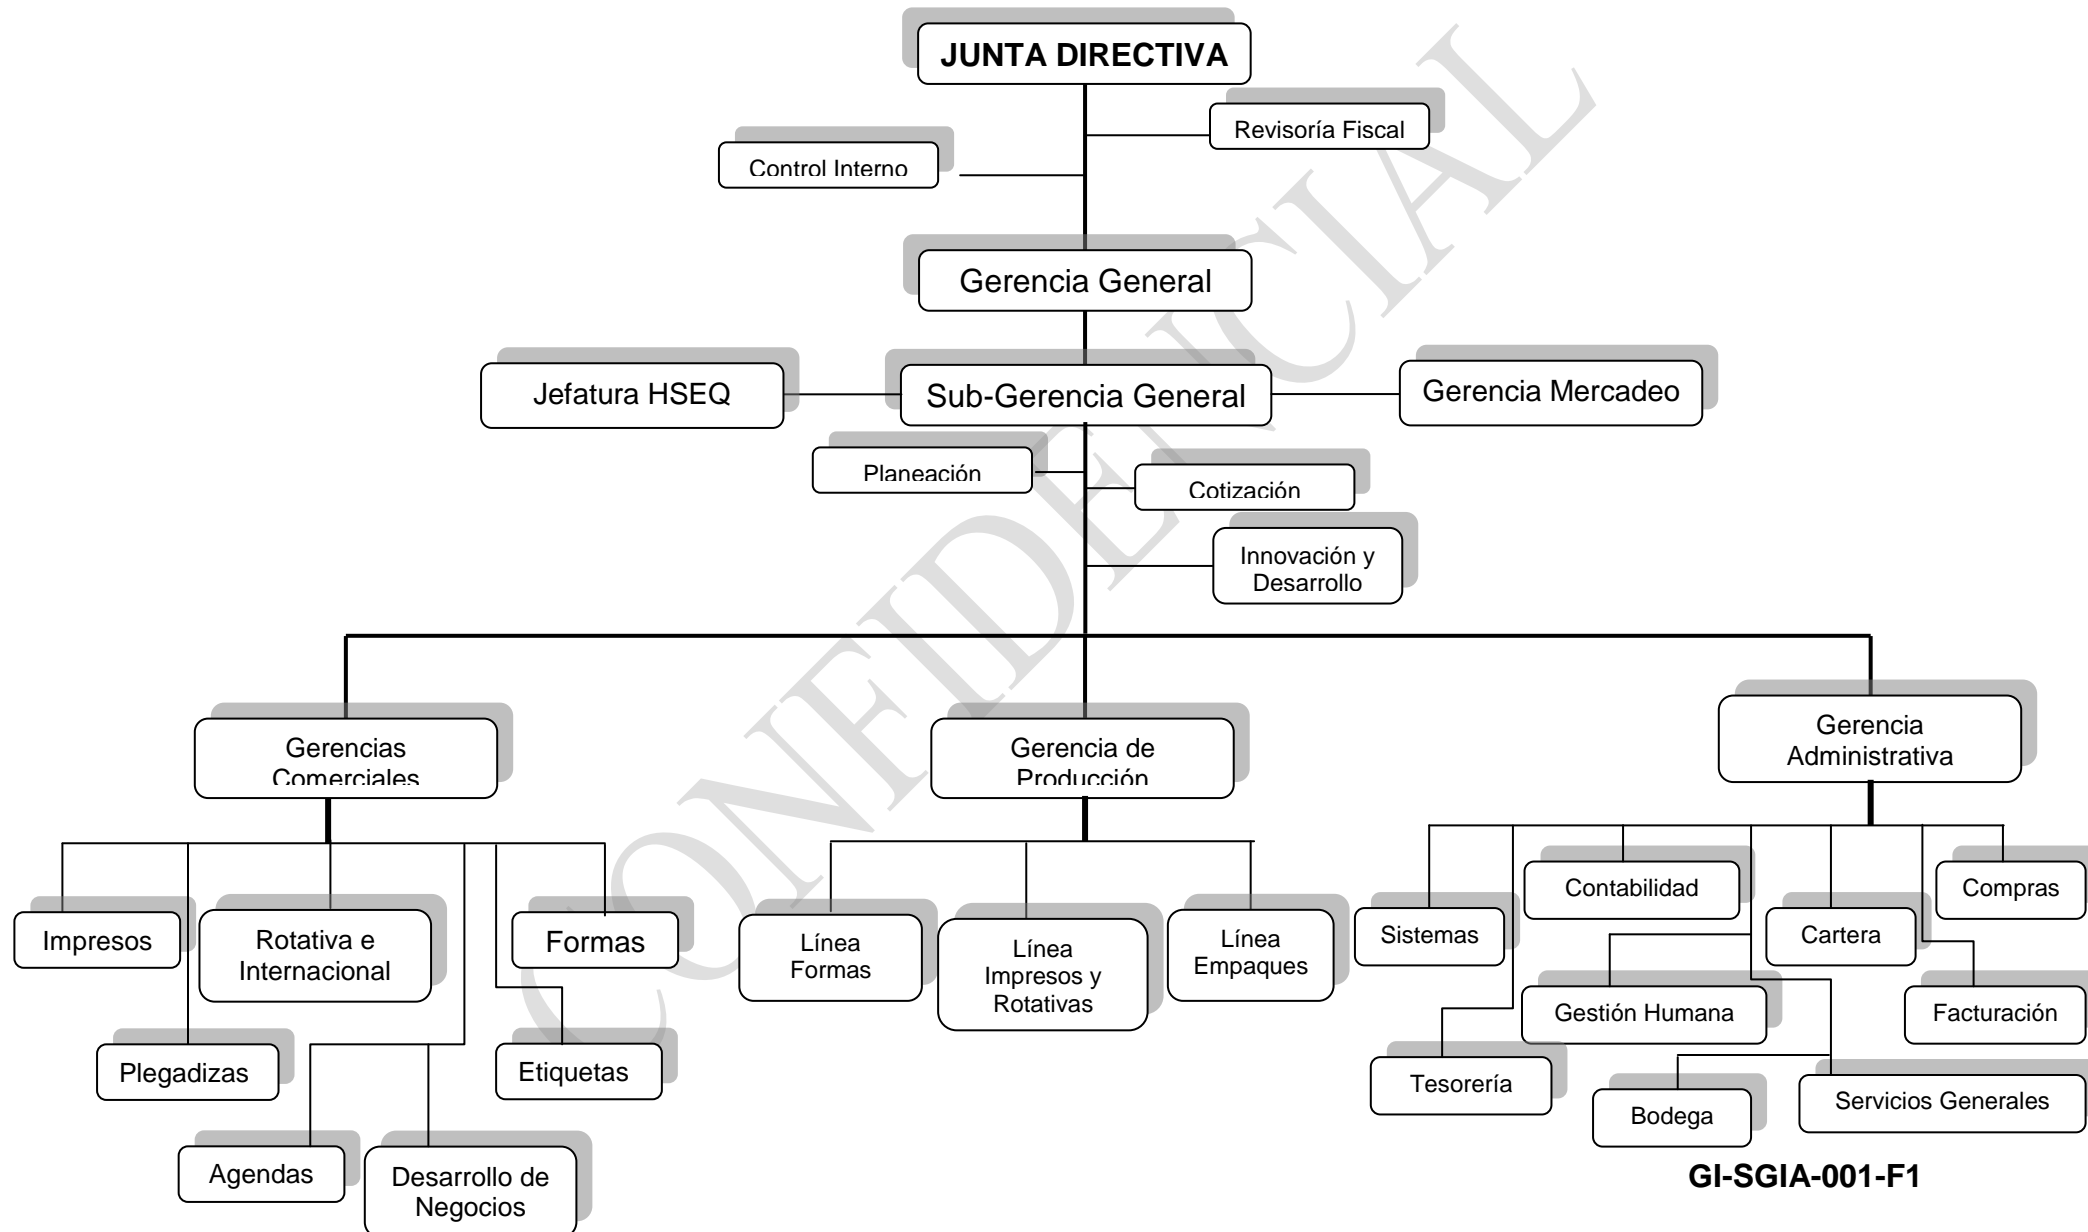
JUNTA DIRECTIVA

Revisoría Fiscal

Control Interno

Gerencia General

Jefatura HSEQ

Sub-Gerencia General

Gerencia Mercadeo

Planeación

Cotización

Innovación y Desarrollo

Gerencias Comerciales

Gerencia de Producción

Gerencia Administrativa

Impresos

Rotativa e Internacional

Formas

Plegadizas

Etiquetas

Agendas

Desarrollo de Negocios

Línea Formas

Línea Impresos y Rotativas

Línea Empaques

Contabilidad

Compras

Sistemas

Cartera

Gestión Humana

Facturación

Tesorería

Bodega

Servicios Generales

GI-SGIA-001-F1

CONFIDENCIAL